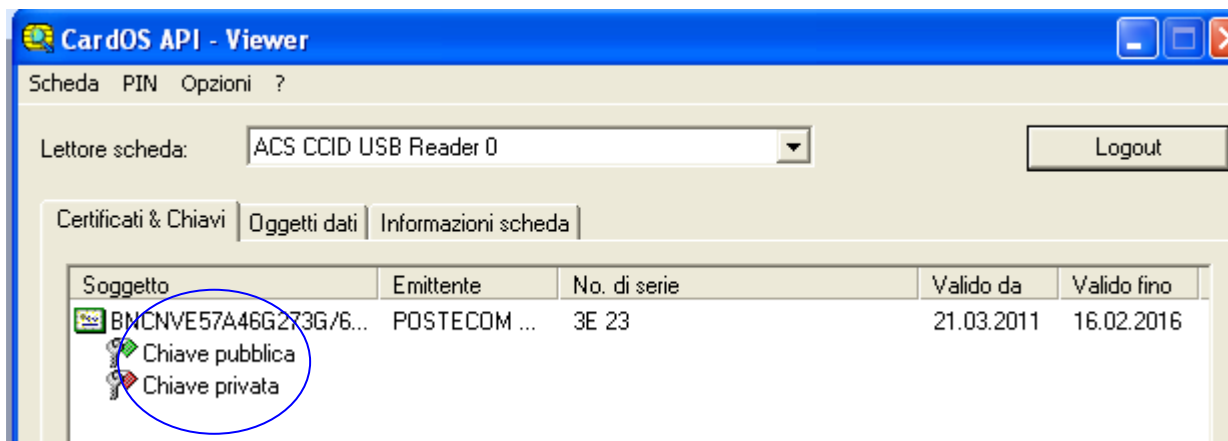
CardOS API - Viewer

Scheda PIN Opzioni ?

Lettore scheda: ACS CCID USB Reader 0

Logout

Certificati & Chiavi | Oggetti dati | Informazioni scheda

| Soggetto | Emittente | No. di serie | Valido da | Valido fino |
|---|---|---|---|---|
| BNCNVE57A46G273G/6... | POSTECOM ... | 3E 23 | 21.03.2011 | 16.02.2016 |
| Chiave pubblica | | | | |
| Chiave privata | | | | |